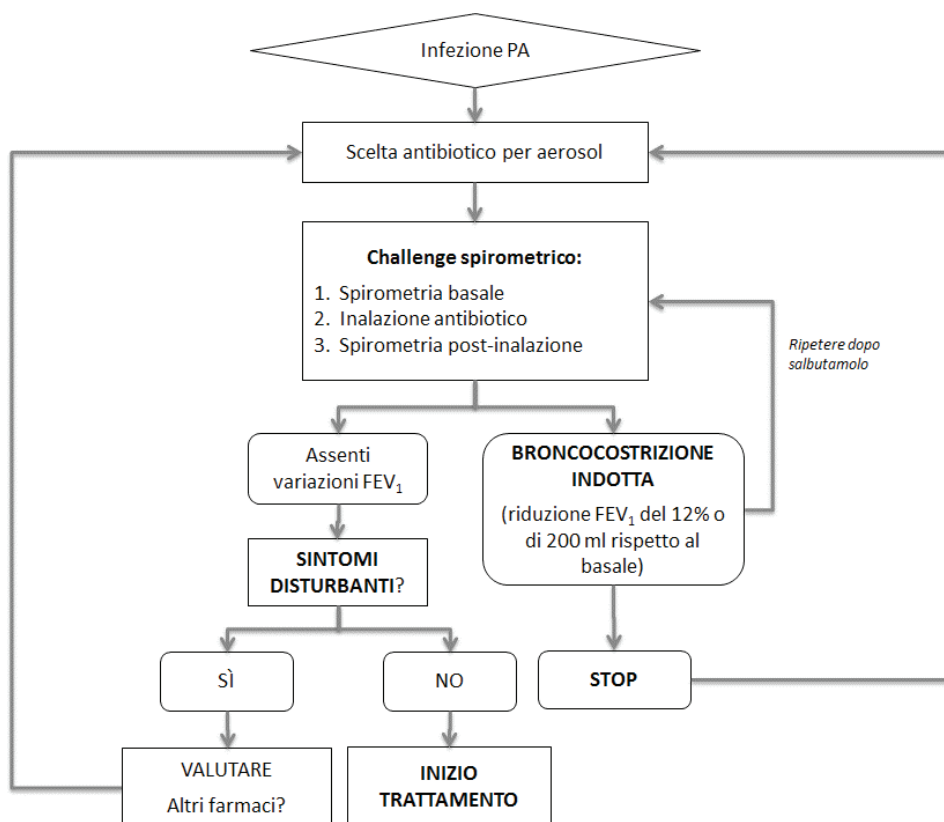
Infezione PA

Scelta antibiotico per aerosol

**Challenge spirometrico:**

1. Spirometria basale
2. Inalazione antibiotico
3. Spirometria post-inalazione

*Ripetere dopo salbutamolo*

Assenti variazioni $FEV_1$

**BRONCOCOSTRIZIONE INDOTTA**

(riduzione $FEV_1$ del 12% o di 200 ml rispetto al basale)

**SINTOMI DISTURBANTI**?

SÌ

NO

**STOP**

VALUTARE

Altri farmaci?

**INIZIO TRATTAMENTO**